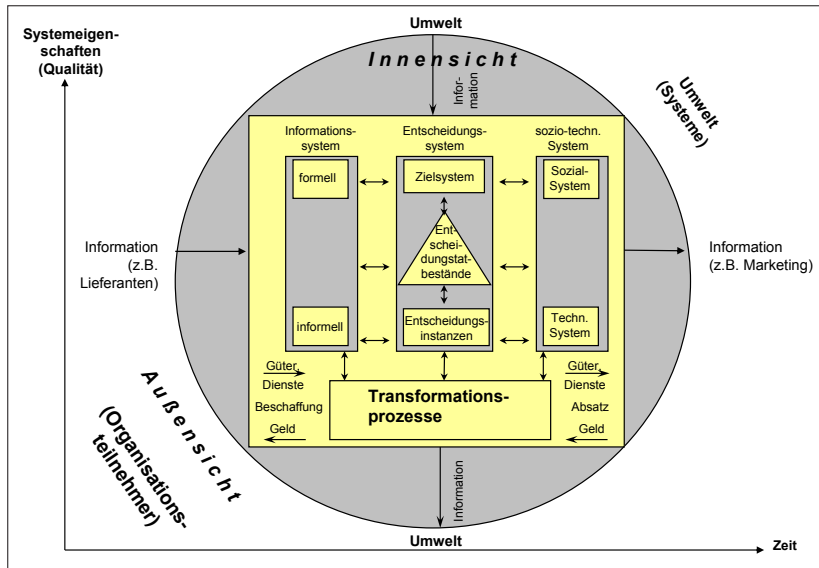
Systemeigenschaften (Qualität)

Umwelt

Innensicht

Information

Umwelt (Systeme)

Informationssystem

Entscheidungssystem

sozio-techn. System

formell

Zielsystem

Sozial-System

Entscheidungstatbestände

Information (z.B. Lieferanten)

Information (z.B. Marketing)

informell

Entscheidungsinstanzen

Techn. System

Güter

Dienste

Beschaffung

Geld

Transformationsprozesse

Güter

Dienste

Absatz

Geld

Außensicht

(Organisationsteilnehmer)

Information

Umwelt

Zeit